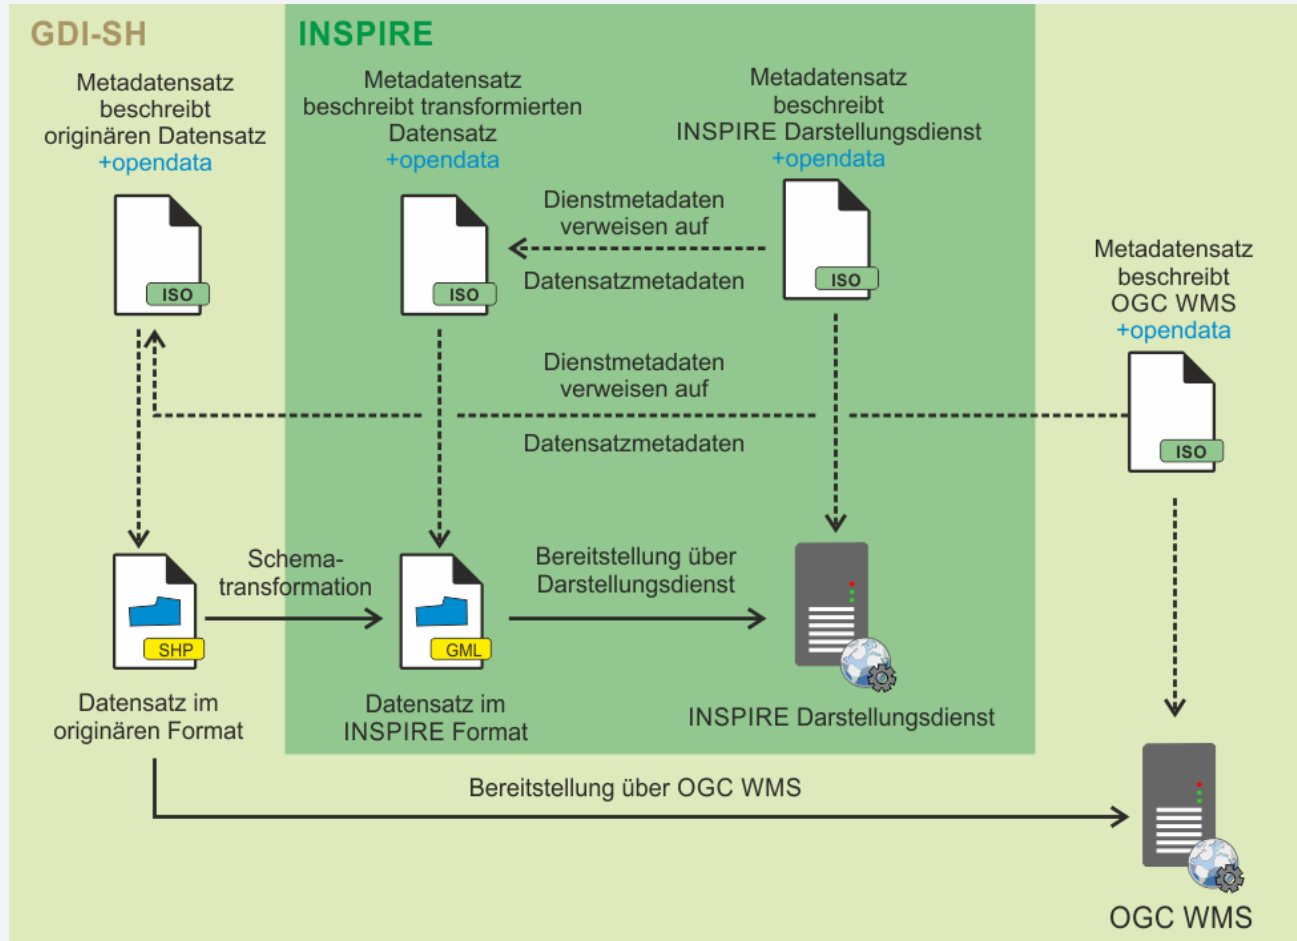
GDI-SH

INSPIRE

Metadatensatz beschreibt originären Datensatz +opendata

ISO

Metadatensatz beschreibt transformierten Datensatz +opendata

ISO

Metadatensatz beschreibt INSPIRE Darstellungsdienst +opendata

ISO

Dienstmetadaten verweisen auf

Datensatzmetadaten

Metadatensatz beschreibt OGC WMS +opendata

ISO

Dienstmetadaten verweisen auf

Datensatzmetadaten

SHP

Schema-transformation

GML

Bereitstellung über Darstellungsdienst

Datensatz im originären Format

Datensatz im INSPIRE Format

INSPIRE Darstellungsdienst

Bereitstellung über OGC WMS

OGC WMS